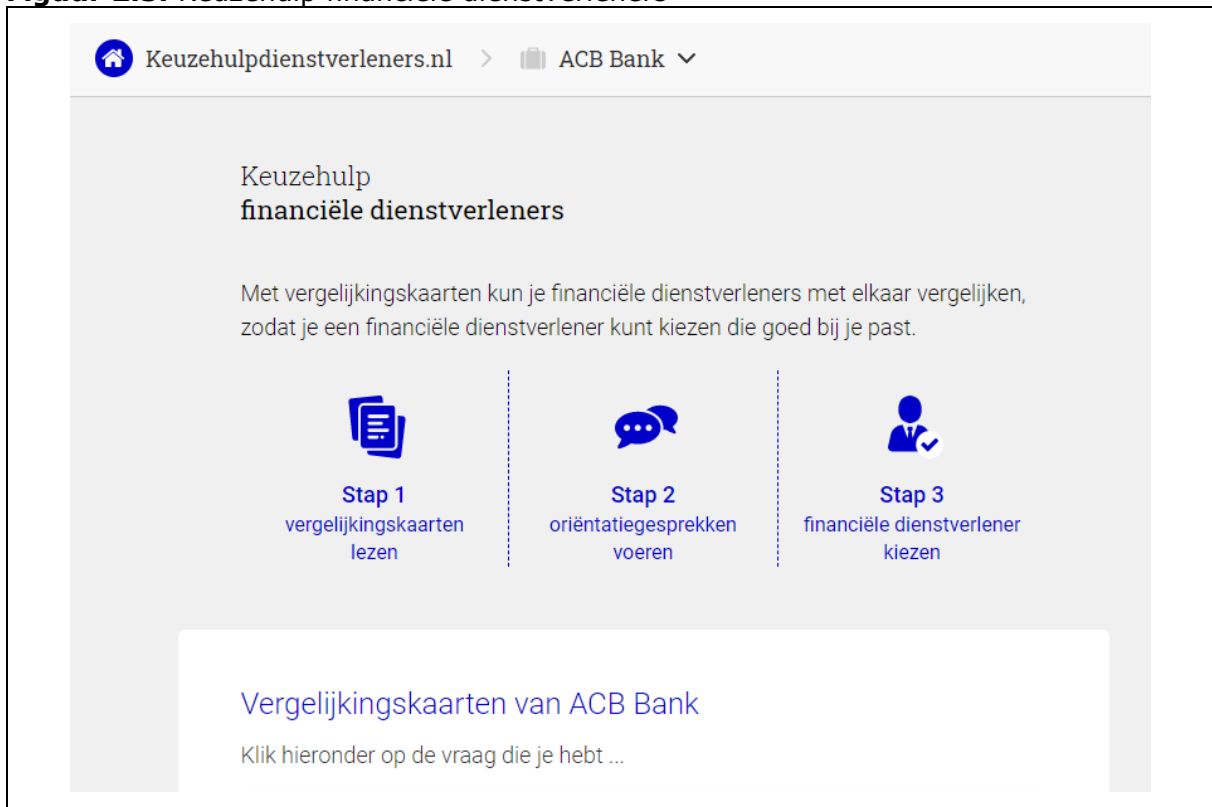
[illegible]

Keuzehulpdienstverleners.nl > ACB Bank

Keuzehulp
financiële dienstverleners

Met vergelijkingskaarten kun je financiële dienstverleners met elkaar vergelijken, zodat je een financiële dienstverlener kunt kiezen die goed bij je past.

Stap 1
vergelijkingskaarten lezen

Stap 2
oriëntatiegesprekken voeren

Stap 3
financiële dienstverlener kiezen

Vergelijkingskaarten van ACB Bank

Klik hieronder op de vraag die je hebt ...